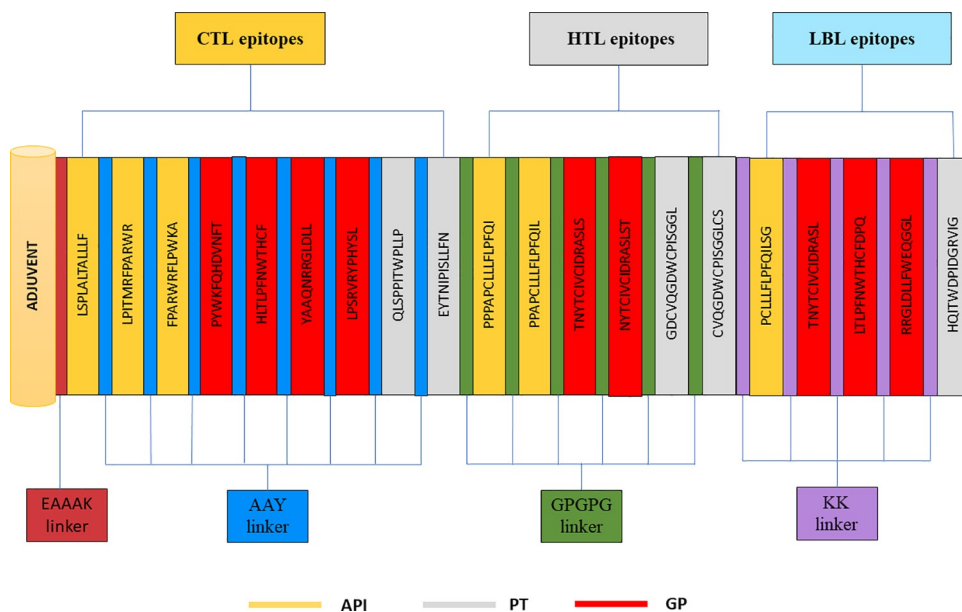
CTL epitopes

HTL epitopes

LBL epitopes

ADJUVENT

LSPLATALLF

LPITMRFPARWR

FPARWRFLPWKA

PYWKFQHDVNFT

HLTLPFNWTHCF

YAAQNRRGLDLL

LPSRVRYPHYSL

QLSPPITWPLLP

EYTNIPISLLFN

PPPAPCLLLFLPFQI

PPAPCLLLFLPFQIL

TNYTCIVCIDRASLS

NYTCIVCIDRASLST

GDCVQGDWCPISGGL

CVQGDWCPISGGLCS

PCLLLFLPFQILSG

TNYTCIVCIDRASL

LTLPFNWTHCFDPQ

RRGLDLLFWEQGGL

HQITWDPIDGRVIG

EAAAK linker

AAY linker

GPGPG linker

KK linker

API

PT

GP